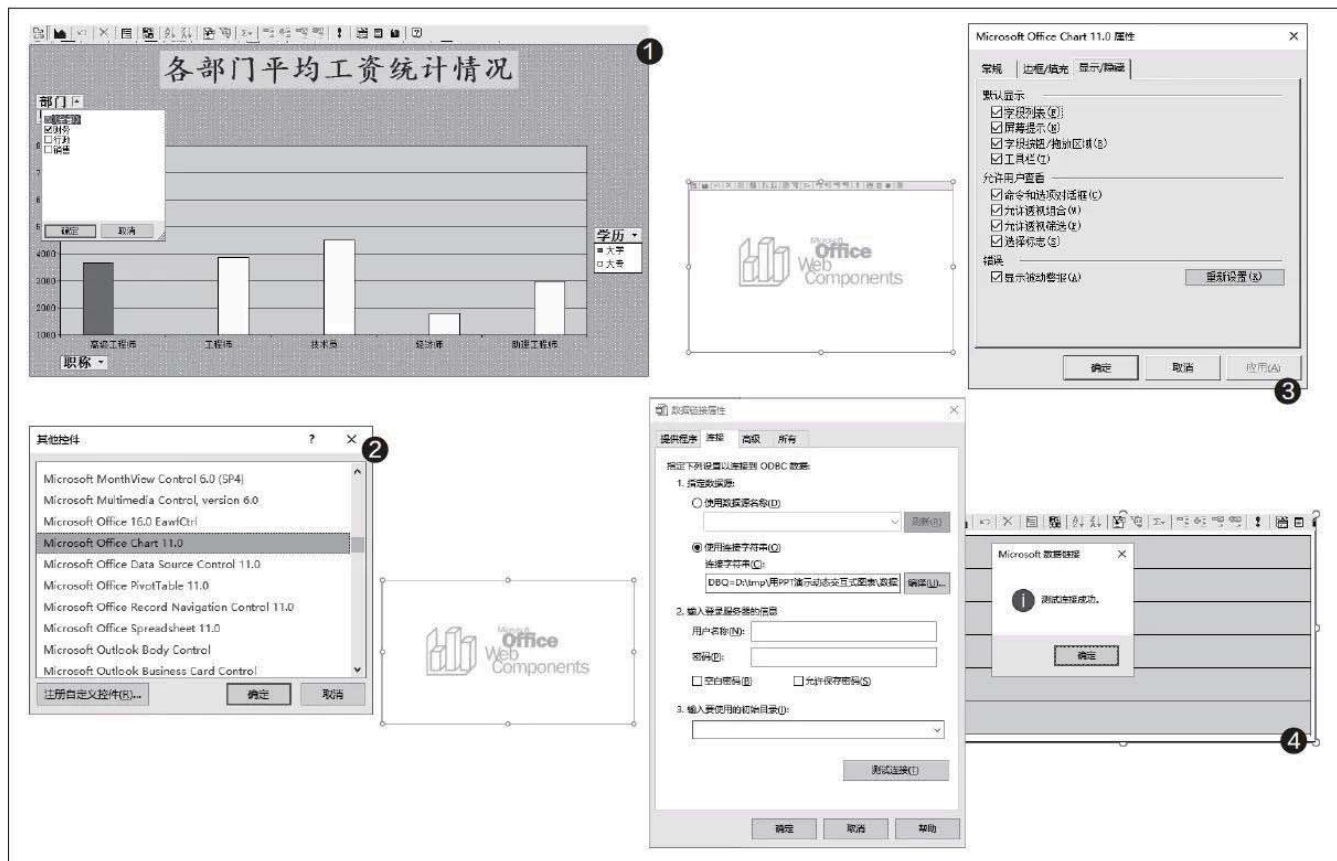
各部门平均工资统计情况

部门
☑技术部
☑财务
□行政
□销售
确定 取消

学历
■大学
□大专

4000
3000
2000
1000

高级工程师 工程师 技术员 经济师 助理工程师

职称

❶

Microsoft Office Chart 11.0 属性

常规 边框/填充 显示/隐藏

默认显示
☑字段列表(F)
☑屏幕提示(S)
☑字段缩放/拖放区域(B)
☑工具栏(T)

允许用户查看
☑命令和选项对话框(C)
☑允许透视组合(W)
☑允许透视筛选(E)
☑选择标志(S)

错误
☑显示数据警报(A)
重新设置(R)

确定 取消 应用(A)

❸

Microsoft Office Web Components

其他控件 ? ×

Microsoft MonthView Control 6.0 (SP4)
Microsoft Multimedia Control, version 6.0
Microsoft Office 16.0 EawfCtrl
Microsoft Office Chart 11.0
Microsoft Office Data Source Control 11.0
Microsoft Office PivotTable 11.0
Microsoft Office Record Navigation Control 11.0
Microsoft Office Spreadsheet 11.0
Microsoft Outlook Body Control
Microsoft Outlook Business Card Control

注册自定义控件(R)... 确定 取消

❷

Microsoft Office Web Components

数据链接属性 ×

提供程序 连接 高级 所有

指定下列设置以连接到 ODBC 数据:
1. 指定数据源:
○使用数据源名称(D)
刷新(R)
◉使用连接字符串(O)
连接字符串(C):
DBQ=D:\tmp\用PPT演示动态交互式图表\数据
编译(U)...
2. 输入登录服务器的信息:
用户名称(N):
密码(P):
□空白密码(B) □允许保存密码(S)
3. 输入要使用的初始目录(I):

测试连接(T)

确定 取消 帮助

Microsoft 数据链接 ×
测试连接成功。
确定

❹